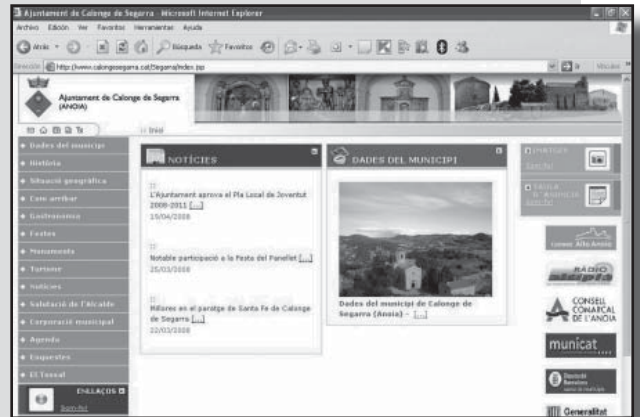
Ajuntament de Calonge de Segarra - Microsoft Internet Explorer
Archivo Edición Ver Favoritos Herramientas Ayuda
Atrás Búsqueda Favoritos
Dirección http://www.calongedesegarra.cat/Segarra/index.jsp
Ir Vínculos
Ajuntament de Calonge de Segarra (ANOIA)
:: Inici
Dades del municipi
Història
Situació geogràfica
Com arribar
Gastronomia
Festes
Monuments
Turisme
Notícies
Salutació de l'Alcalde
Corporació municipal
Agenda
Enquestes
El Tossal
ENLLAÇOS
Entrar
NOTÍCIES
L'Ajuntament aprova el Pla Local de Joventut 2008-2011 [...]
15/04/2008
Notable participació a la Festa del Panellet [...]
25/03/2008
Millores en el paratge de Santa Fe de Calonge de Segarra [...]
22/03/2008
DADES DEL MUNICIPI
Dades del municipi de Calonge de Segarra (Anoia) - [...]
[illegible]
Entrar
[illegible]
Entrar
Consorci Alta Anoia
RÀDIO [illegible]
CONSELL COMARCAL DE L'ANOIA
municat
Diputació Barcelona
Generalitat